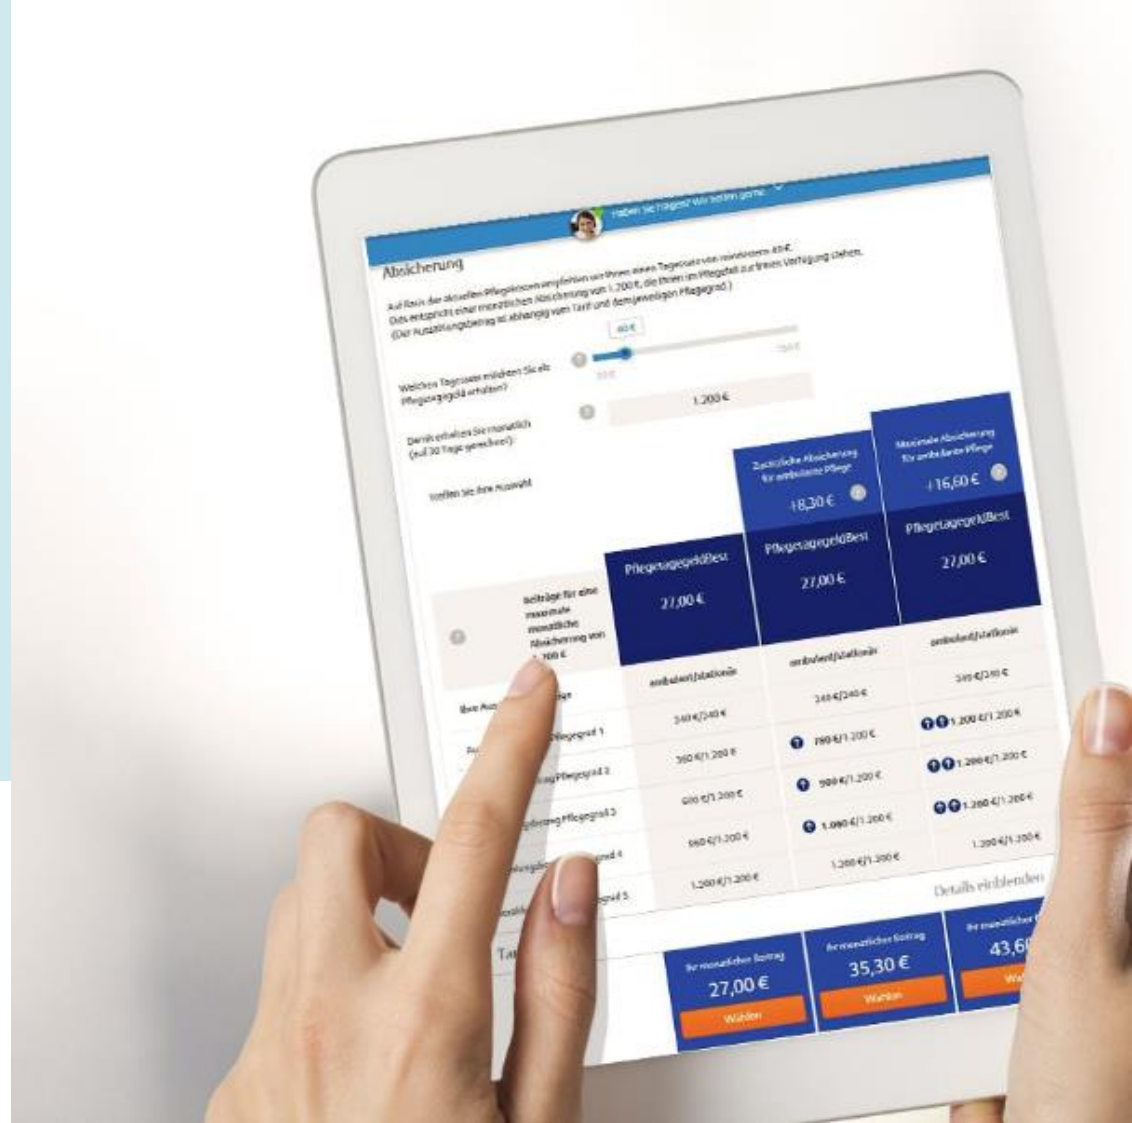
Haben Sie Fragen? Wir helfen gerne.

Absicherung

Auf Basis der aktuellen Pflegekosten empfehlen wir Ihnen einen Tagessatz von mindestens 40 €. Dies entspricht einer monatlichen Absicherung von 1.200 €, die Ihnen im Pflegefall zur freien Verfügung stehen. (Der Auszahlungsbetrag ist abhängig vom Tarif und dem jeweiligen Pflegegrad.)

Welchen Tagessatz möchten Sie als Pflegetagegeld erhalten?

40 €

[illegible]

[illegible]

Damit erhalten Sie monatlich (auf 30 Tage gerechnet):

1.200 €

Treffen Sie Ihre Auswahl

Zusätzliche Absicherung für ambulante Pflege

+8,30 €

Maximale Absicherung für ambulante Pflege

+16,60 €

| Beiträge für eine maximale monatliche Absicherung von 1.200 € | PflegetagegeldBest 27,00 € | PflegetagegeldBest 27,00 € | PflegetagegeldBest 27,00 € |
|---|---|---|---|
| | ambulant/stationär | ambulant/stationär | ambulant/stationär |
| Ihre Aus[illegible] | 240 €/240 € | 240 €/240 € | 240 €/240 € |
| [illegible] Pflegegrad 1 | 240 €/240 € | 780 €/1.200 € | 1.200 €/1.200 € |
| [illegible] Pflegegrad 2 | 360 €/1.200 € | 900 €/1.200 € | 1.200 €/1.200 € |
| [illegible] Pflegegrad 3 | 600 €/1.200 € | 1.080 €/1.200 € | 1.200 €/1.200 € |
| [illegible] Pflegegrad 4 | 960 €/1.200 € | 1.200 €/1.200 € | 1.200 €/1.200 € |
| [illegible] Pflegegrad 5 | 1.200 €/1.200 € | | |

Details einblenden

Ta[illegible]

Ihr monatlicher Beitrag
27,00 €
Wählen

Ihr monatlicher Beitrag
35,30 €
Wählen

Ihr monatlicher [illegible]
43,6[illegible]
Wä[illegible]